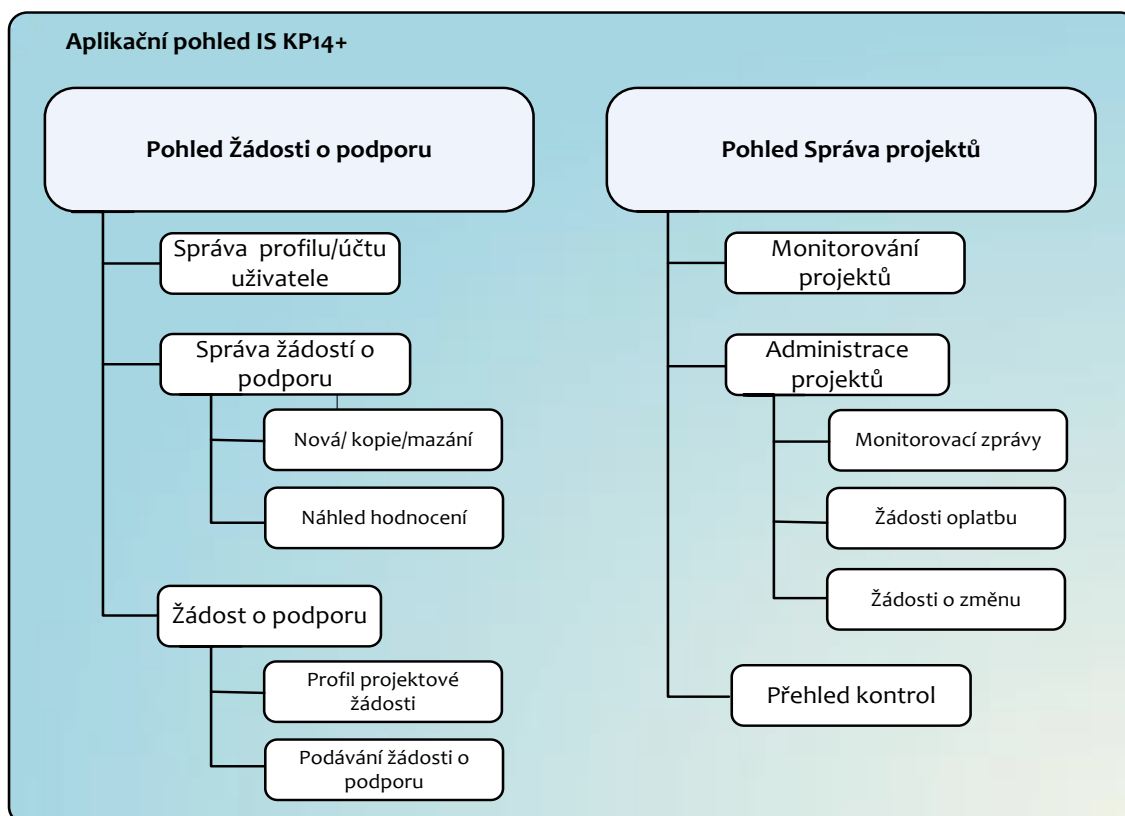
Aplikační pohled IS KP14+

Pohled Žádosti o podporu

Správa profilu/účtu uživatele

Správa žádostí o podporu

Nová/ kopie/mazání

Náhled hodnocení

Žádost o podporu

Profil projektové žádosti

Podávání žádosti o podporu

Pohled Správa projektů

Monitorování projektů

Administrace projektů

Monitorovací zprávy

Žádosti oplatbu

Žádosti o změnu

Přehled kontrol